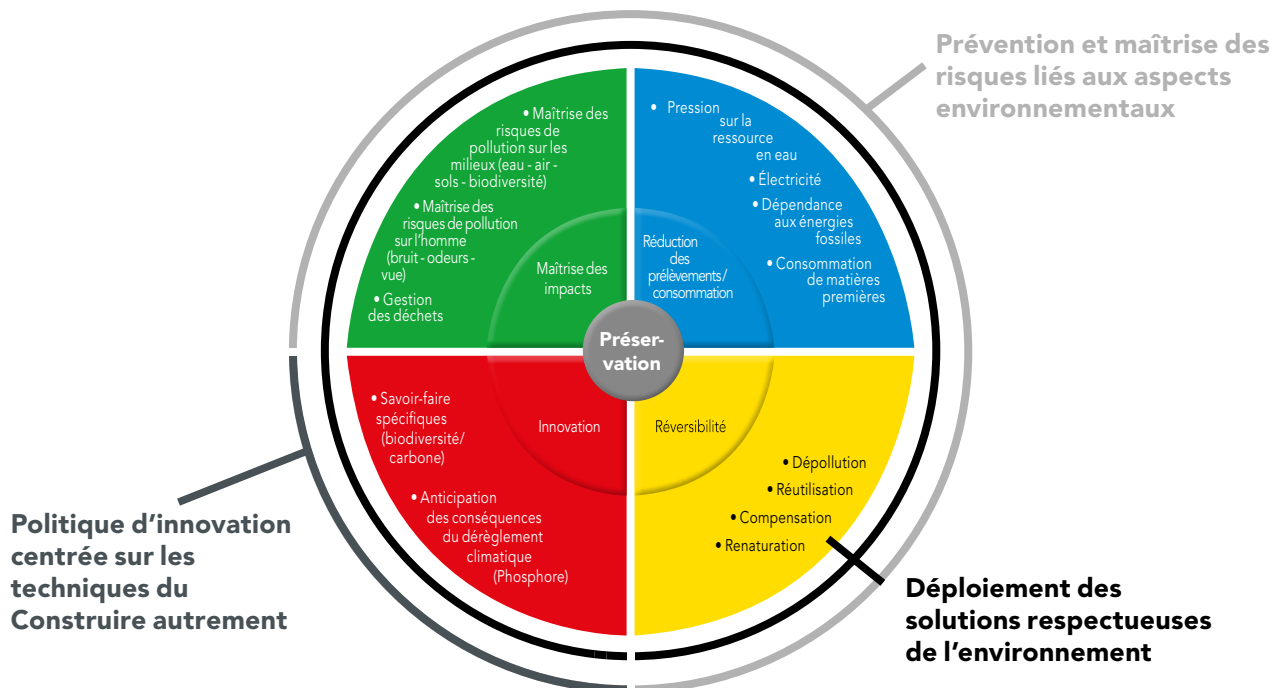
Prévention et maîtrise des risques liés aux aspects environnementaux

• Maîtrise des risques de pollution sur les milieux (eau - air - sols - biodiversité)

• Maîtrise des risques de pollution sur l'homme (bruit - odeurs - vue)

• Gestion des déchets

Maîtrise des impacts

• Pression sur la ressource en eau

• Électricité

• Dépendance aux énergies fossiles

• Consommation de matières premières

Réduction des prélèvements/ consommation

Préser-vation

• Savoir-faire spécifiques (biodiversité/ carbone)

• Anticipation des conséquences du dérèglement climatique (Phosphore)

Innovation

Réversibilité

• Dépollution

• Réutilisation

• Compensation

• Renaturation

Politique d'innovation centrée sur les techniques du Construire autrement

Déploiement des solutions respectueuses de l'environnement